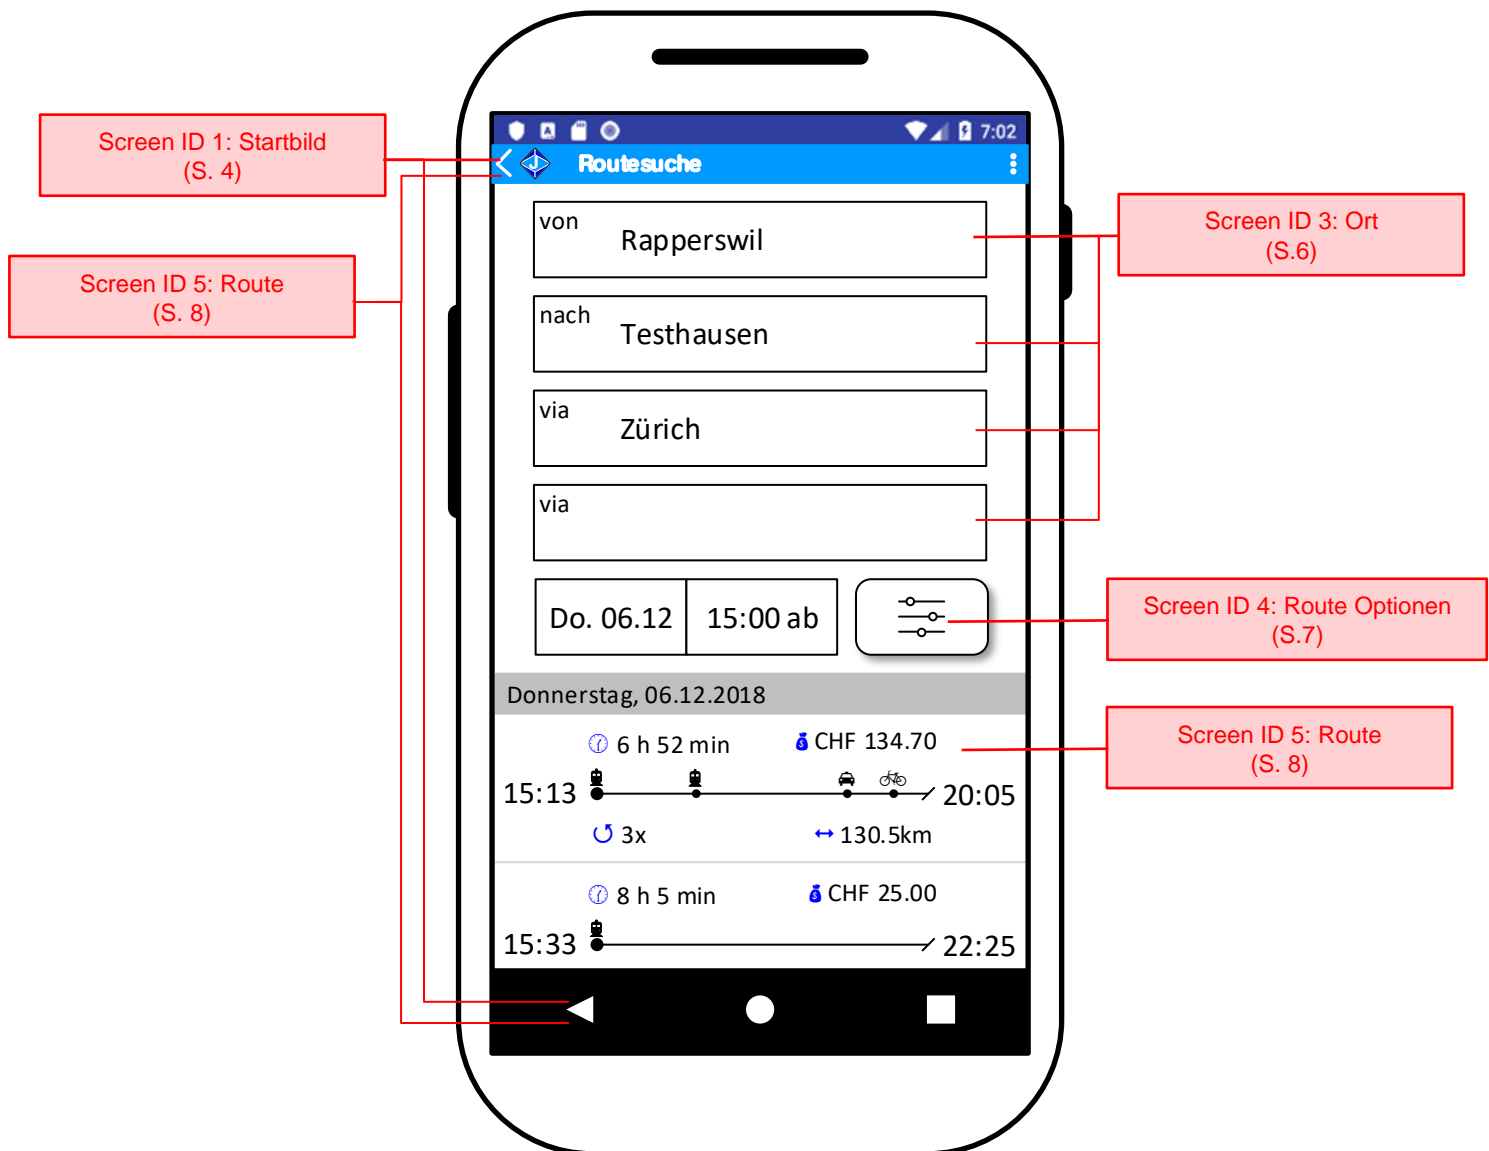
Screen ID 1: Startbild
(S. 4)

Screen ID 5: Route
(S. 8)

7:02

Routesuche

von
Rapperswil

nach
Testhausen

via
Zürich

via

Do. 06.12
15:00 ab

Screen ID 3: Ort
(S.6)

Screen ID 4: Route Optionen
(S.7)

Donnerstag, 06.12.2018

6 h 52 min
CHF 134.70
15:13
20:05
3x
130.5km

Screen ID 5: Route
(S. 8)

8 h 5 min
CHF 25.00
15:33
22:25